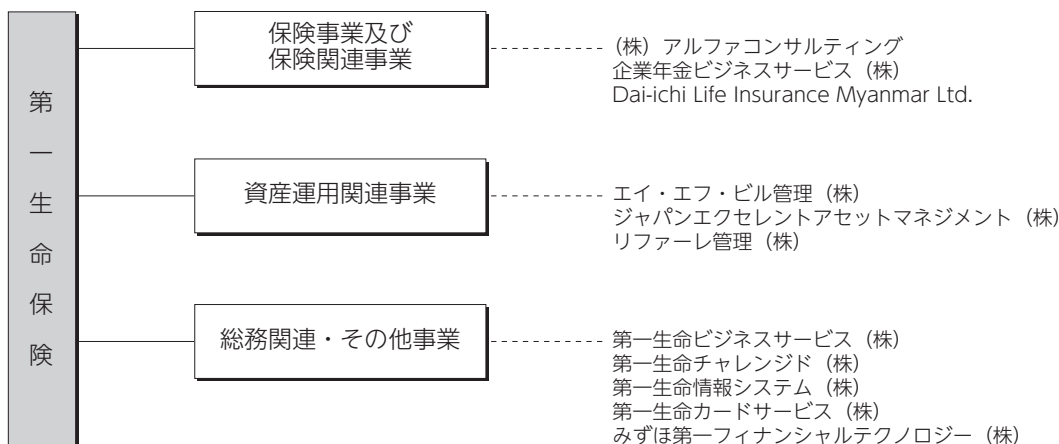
第一生命保険

保険事業及び
保険関連事業

（株）アルファコンサルティング
企業年金ビジネスサービス（株）
Dai-ichi Life Insurance Myanmar Ltd.

資産運用関連事業

エイ・エフ・ビル管理（株）
ジャパンエクセレントアセットマネジメント（株）
リファーレ管理（株）

総務関連・その他事業

第一生命ビジネスサービス（株）
第一生命チャレンジド（株）
第一生命情報システム（株）
第一生命カードサービス（株）
みずほ第一フィナンシャルテクノロジー（株）